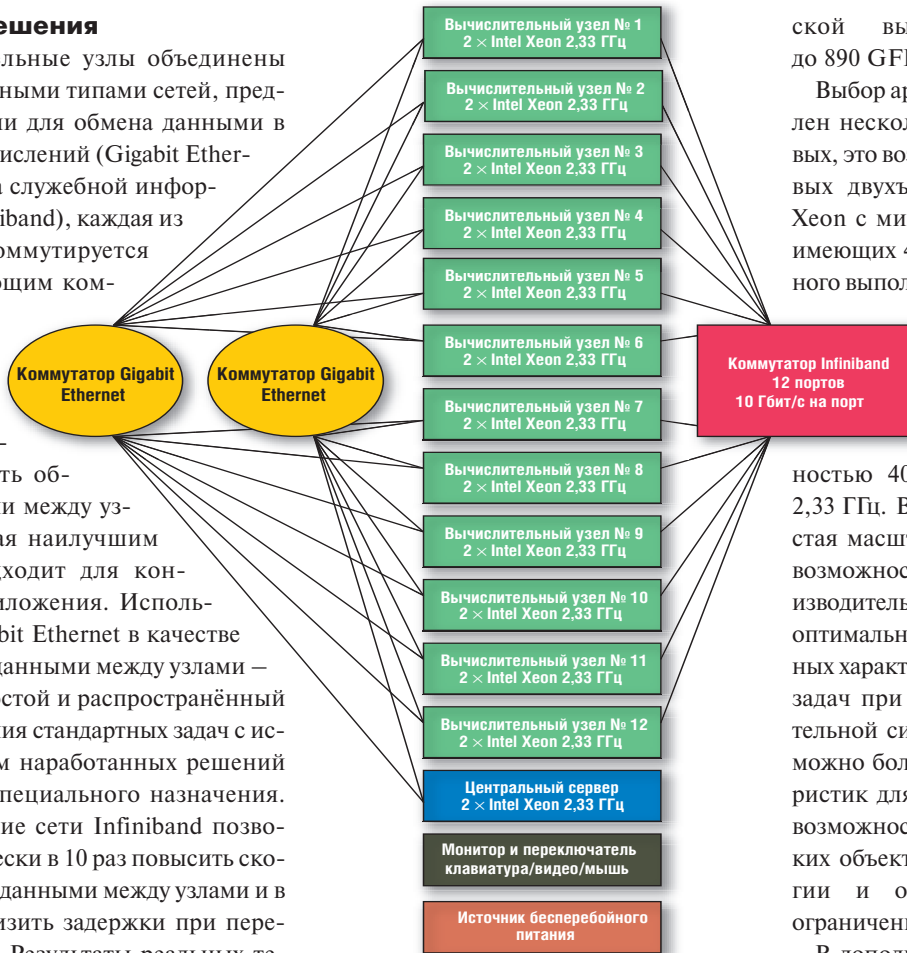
ешения

альные узлы объединены ными типами сетей, преди для обмена данными в ислений (Gigabit Ether- служебной инфорiband), каждая из оммутируется ющим ком-

ть об- и между уз- я наилучшим дходит для кон- ложения. Исполь- bit Ethernet в качестве данными между узлами – стой и распространённый ия стандартных задач с ис- м наработанных решений пециального назначения. ие сети Infiniband позво- ески в 10 раз повысить ско- данными между узлами и в изить задержки при пере-

Коммутатор Gigabit Ethernet

Коммутатор Gigabit Ethernet

Вычислительный узел № 1
2 × Intel Xeon 2,33 ГГц

Вычислительный узел № 2
2 × Intel Xeon 2,33 ГГц

Вычислительный узел № 3
2 × Intel Xeon 2,33 ГГц

Вычислительный узел № 4
2 × Intel Xeon 2,33 ГГц

Вычислительный узел № 5
2 × Intel Xeon 2,33 ГГц

Вычислительный узел № 6
2 × Intel Xeon 2,33 ГГц

Вычислительный узел № 7
2 × Intel Xeon 2,33 ГГц

Вычислительный узел № 8
2 × Intel Xeon 2,33 ГГц

Вычислительный узел № 9
2 × Intel Xeon 2,33 ГГц

Вычислительный узел № 10
2 × Intel Xeon 2,33 ГГц

Вычислительный узел № 11
2 × Intel Xeon 2,33 ГГц

Вычислительный узел № 12
2 × Intel Xeon 2,33 ГГц

Центральный сервер
2 × Intel Xeon 2,33 ГГц

Монитор и переключатель клавиатура/видео/мышь

Источник бесперебойного питания

Коммутатор Infiniband
12 портов
10 Гбит/с на порт

ской вы до 890 GF

Выбор ар лен несколь вых, это во вых двухъ Xeon с ми имеющих 4 ного выпол

ностью 40 2,33 ГГц. В стая масш возможнос изводитель оптимальн ных характ задач при тельной си можно бол ристик для возможнос ких объект гии и о ограничен